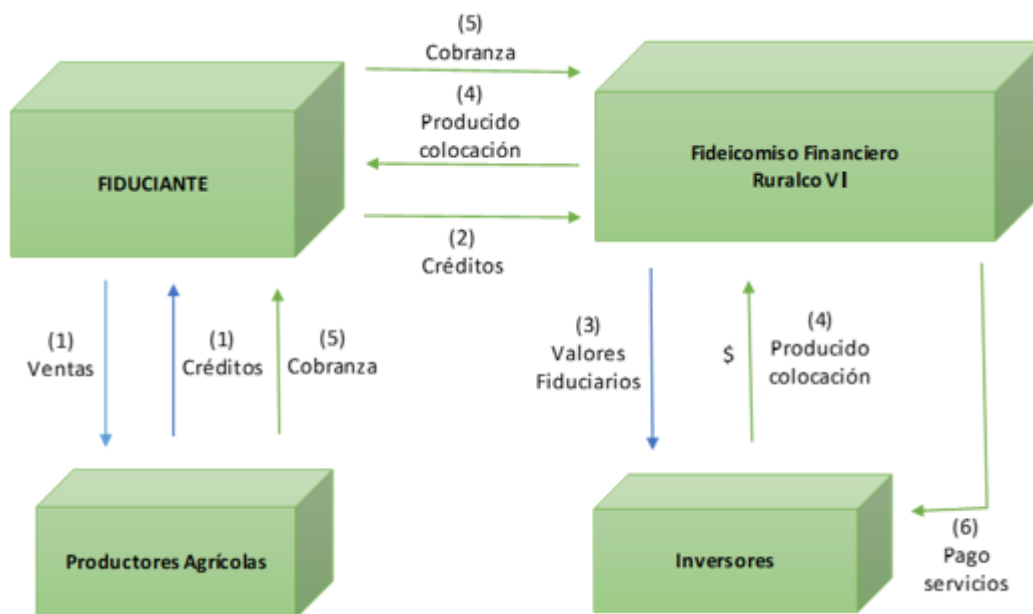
(5)
Cobranza

(4)
Producido
colocación

FIDUCIANTE

Fideicomiso Financiero
Ruralco V I

(2)
Créditos

(1)
Ventas

(1)
Créditos

(5)
Cobranza

(3)
Valores
Fiduciarios

$

(4)
Producido
colocación

Productores Agrícolas

Inversores

(6)
Pago
servicios